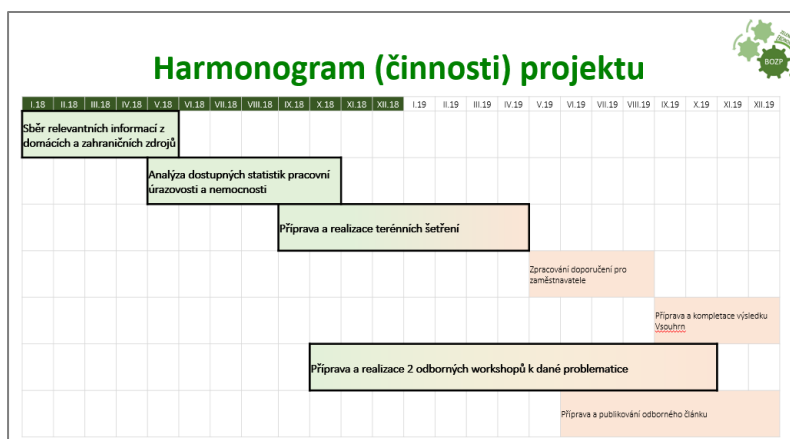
Harmonogram (činnosti) projektu

BOZP

I.18 II.18 III.18 IV.18 V.18 VI.18 VII.18 VIII.18 IX.18 X.18 XI.18 XII.18 I.19 II.19 III.19 IV.19 V.19 VI.19 VII.19 VIII.19 IX.19 X.19 XI.19 XII.19

Sběr relevantních informací z domácích a zahraničních zdrojů

Analýza dostupných statistik pracovní úrazovosti a nemocnosti

Příprava a realizace terénních šetření

Zpracování doporučení pro zaměstnavatele

Příprava a kompletace výsledku Vsouhrn

Příprava a realizace 2 odborných workshopů k dané problematice

Příprava a publikování odborného článku